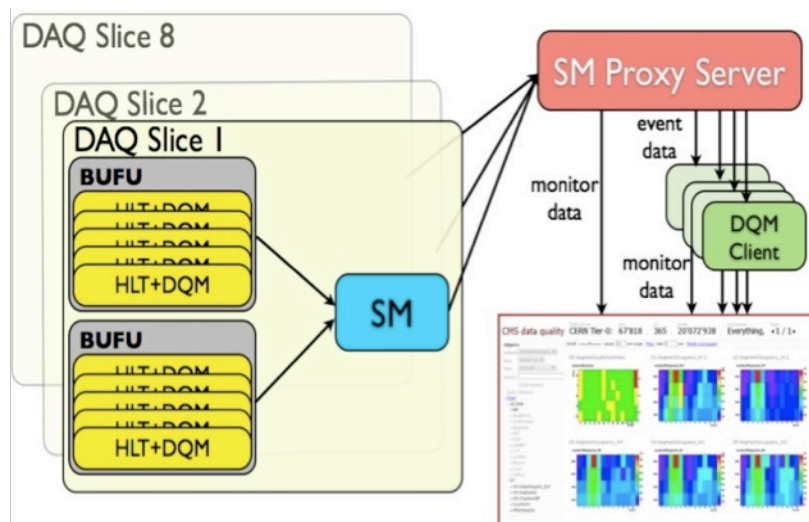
DAQ Slice 8

DAQ Slice 2

DAQ Slice 1

BUFU

HLT+DQM

HLT+DQM

HLT+DQM

HLT+DQM

HLT+DQM

BUFU

HLT+DQM

HLT+DQM

HLT+DQM

HLT+DQM

HLT+DQM

SM

SM Proxy Server

event data

monitor data

DQM Client

monitor data

CMS data quality CERN Tier-0: 67818 365 20072938 Everything, +1 / 1+

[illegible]